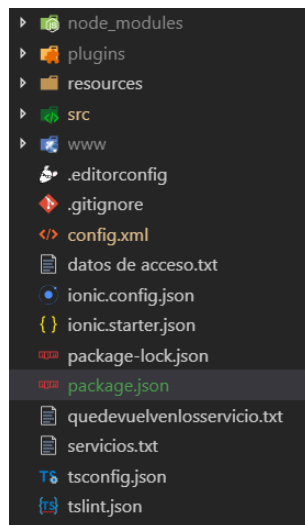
node_modules
plugins
resources
src
www
.editorconfig
.gitignore
config.xml
datos de acceso.txt
ionic.config.json
ionic.starter.json
package-lock.json
package.json
quedevuelvenlosservicio.txt
servicios.txt
tsconfig.json
tslint.json